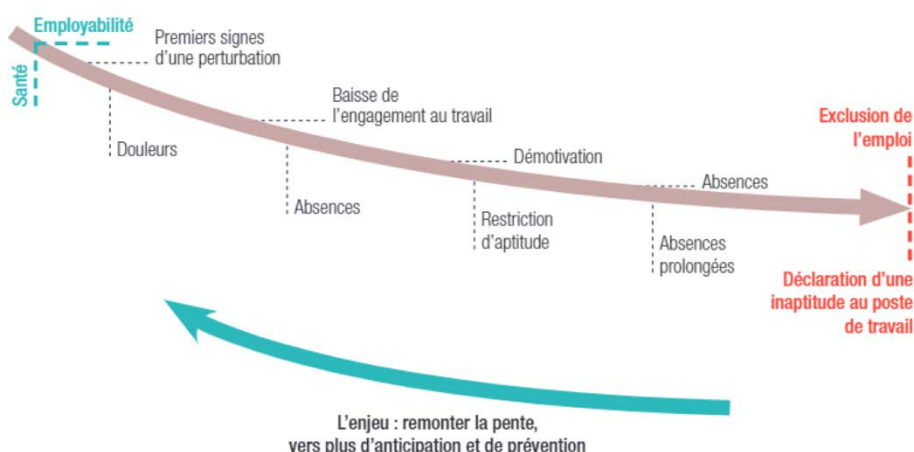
Employabilité

Santé

Premiers signes d'une perturbation

Douleurs

Baisse de l'engagement au travail

Absences

Démotivation

Restriction d'aptitude

Absences

Absences prolongées

Exclusion de l'emploi

Déclaration d'une inaptitude au poste de travail

L'enjeu : remonter la pente, vers plus d'anticipation et de prévention